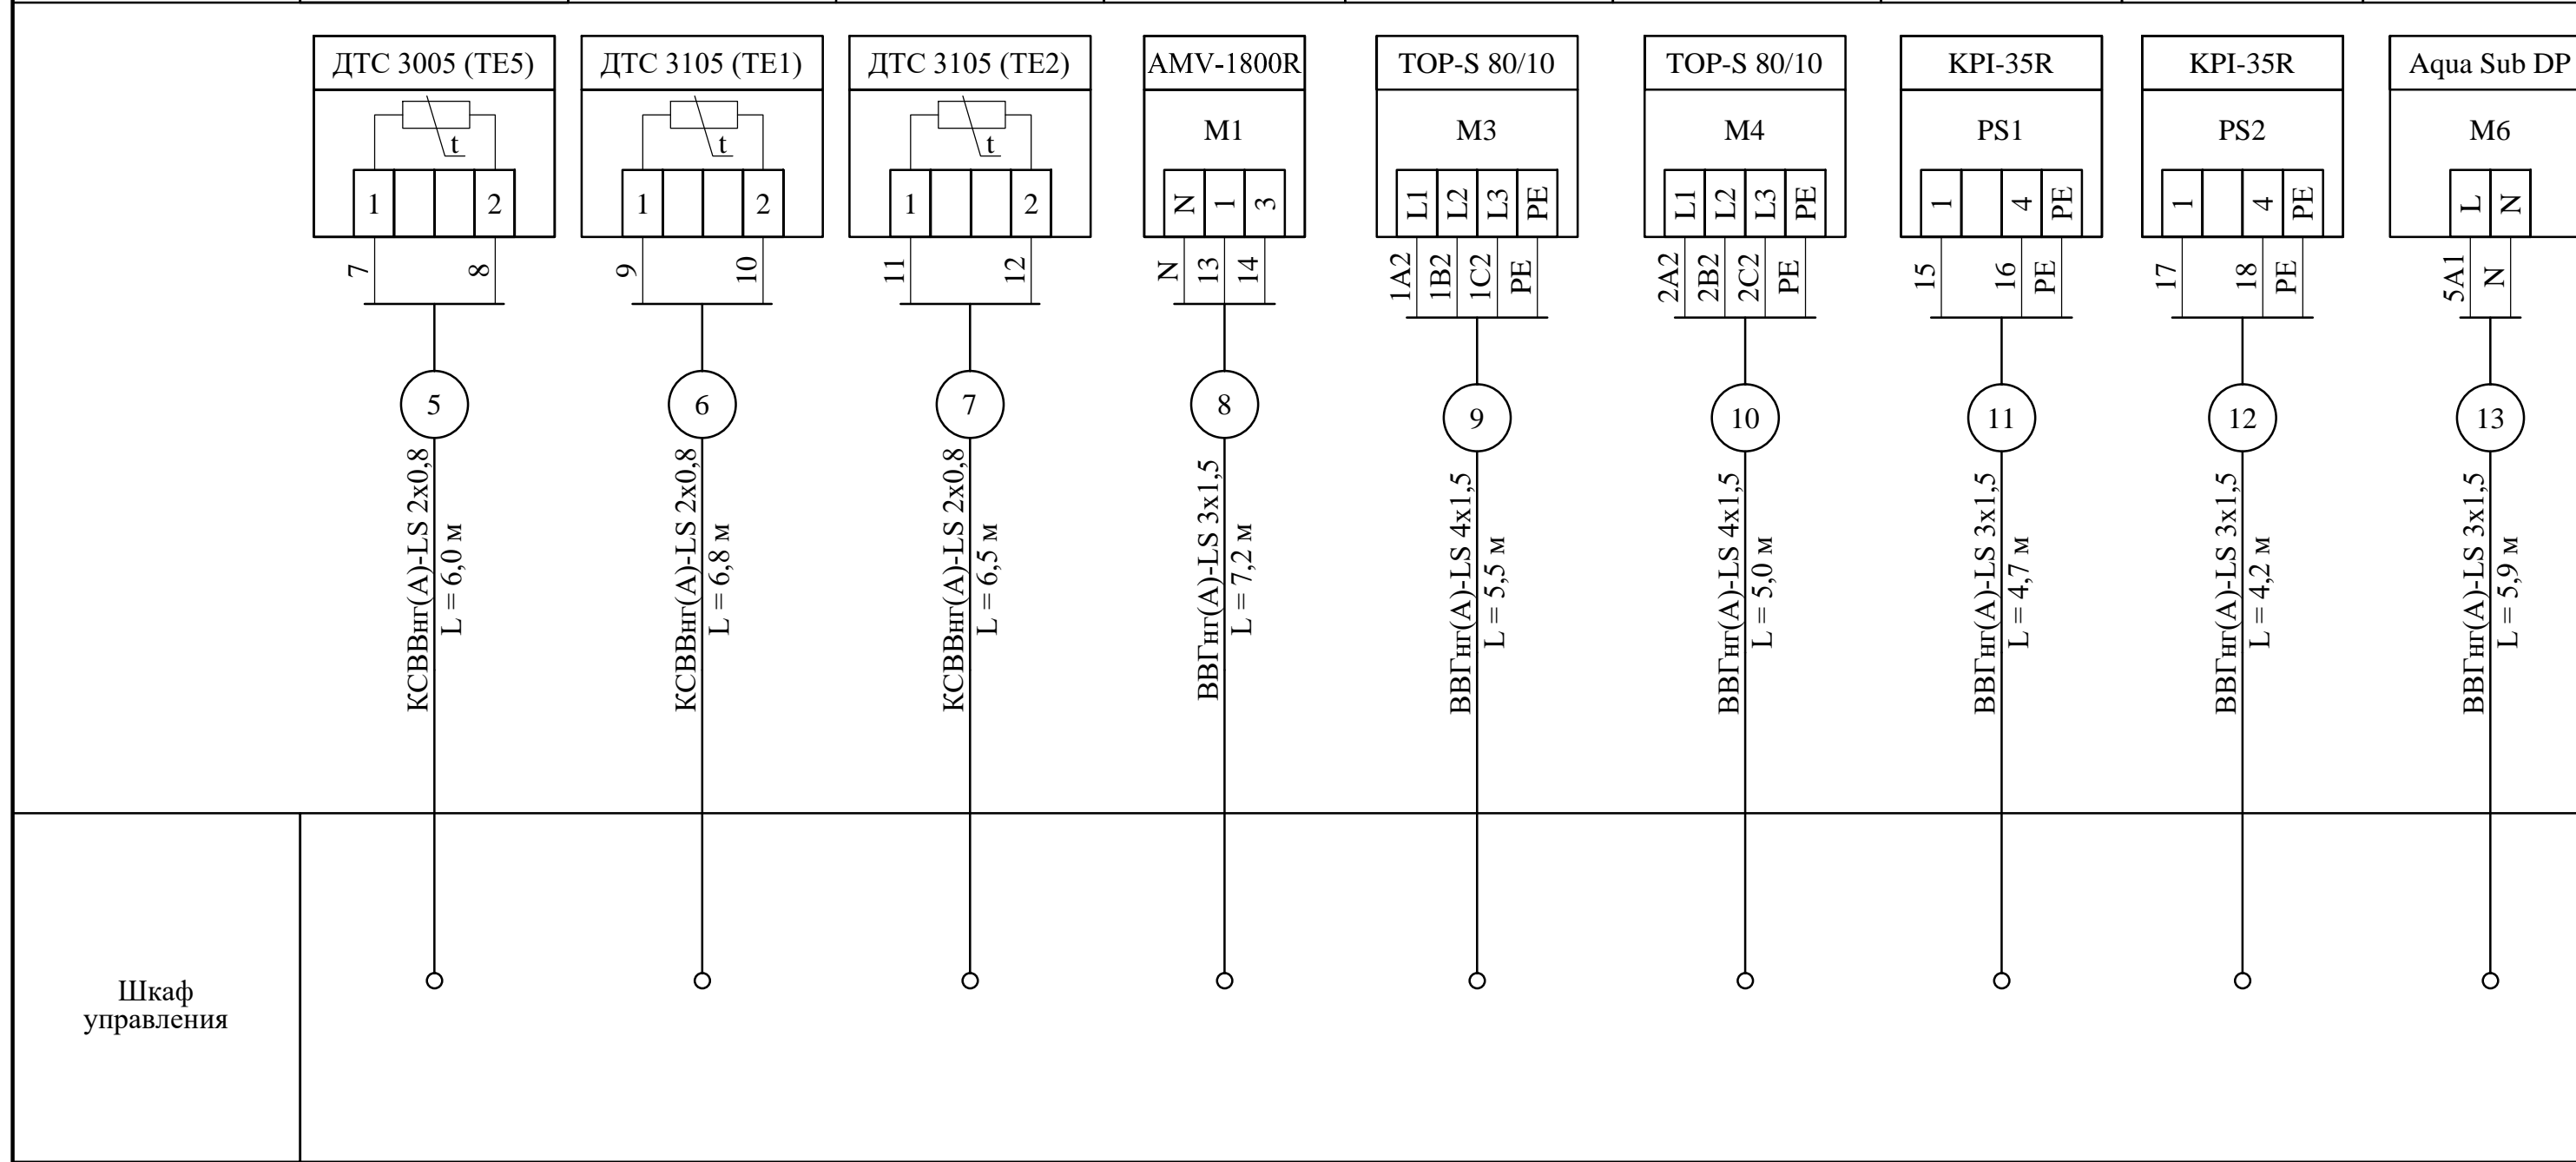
ДТС 3005 (ТЕ5)
1 2
7 8
5
КСВВнг(А)-LS 2x0,8
L = 6,0 м

ДТС 3105 (ТЕ1)
1 2
9 10
6
КСВВнг(А)-LS 2x0,8
L = 6,8 м

ДТС 3105 (ТЕ2)
1 2
11 12
7
КСВВнг(А)-LS 2x0,8
L = 6,5 м

AMV-1800R
M1
N 1 3
N 13 14
8
ВВГнг(А)-LS 3x1,5
L = 7,2 м

TOP-S 80/10
M3
L1 L2 L3 PE
1A2 1B2 1C2 PE
9
ВВГнг(А)-LS 4x1,5
L = 5,5 м

TOP-S 80/10
M4
L1 L2 L3 PE
2A2 2B2 2C2 PE
10
ВВГнг(А)-LS 4x1,5
L = 5,0 м

KPI-35R
PS1
1 4 PE
15 16 PE
11
ВВГнг(А)-LS 3x1,5
L = 4,7 м

KPI-35R
PS2
1 4 PE
17 18 PE
12
ВВГнг(А)-LS 3x1,5
L = 4,2 м

Aqua Sub DP
M6
L N
5A1 N
13
ВВГнг(А)-LS 3x1,5
L = 5,9 м

Шкаф управления